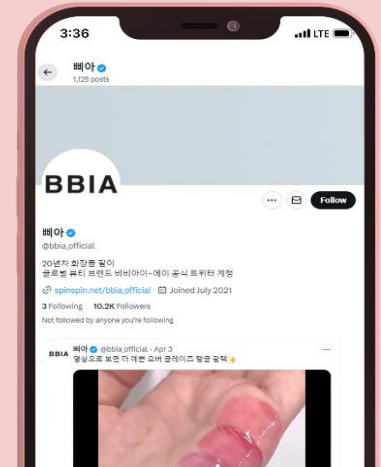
3:36
LTE

삐아
1,125 posts

BBIA

Follow

삐아
@bbia_official

20년차 화장품 필이
글로벌 뷰티 브랜드 비비아이-에이 공식 트위터 계정

spinspin.net/bbia_official
Joined July 2021

3 Following 10.2K Followers

Not followed by anyone you're following

BBIA
삐아 @bbia_official · Apr 3
영상으로 보면 더 예쁜 오버 글리즈 탕글 광택✨